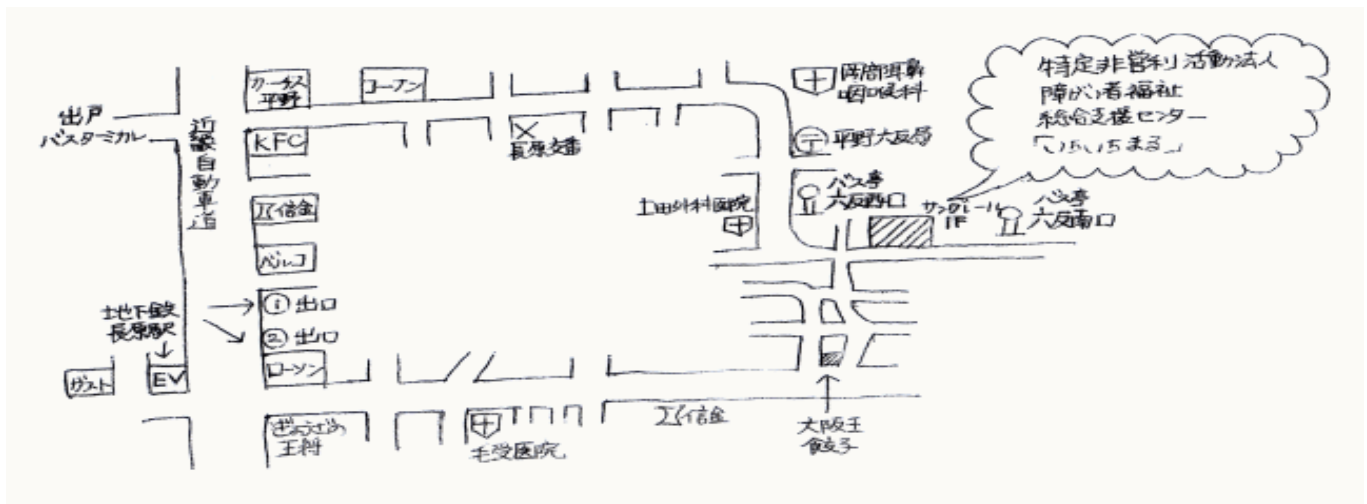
出戸
バスターミナル

近畿自動車道

カーテス平野

コーナン

KFC

大信金

ベルコ

地下鉄
長原駅

①出口

②出口

ローソン

ガスト

EV

長原交番

岡間耳鼻咽喉科

平野大阪局

土田外科医院

バス停
六反西口

サンクレール
1F

バス停
六反南口

特定非営利活動法人
障がい者福祉
総合支援センター
「いちいちまる」

ぎおん歯科

毛受医院

大信金

大阪王
餃子